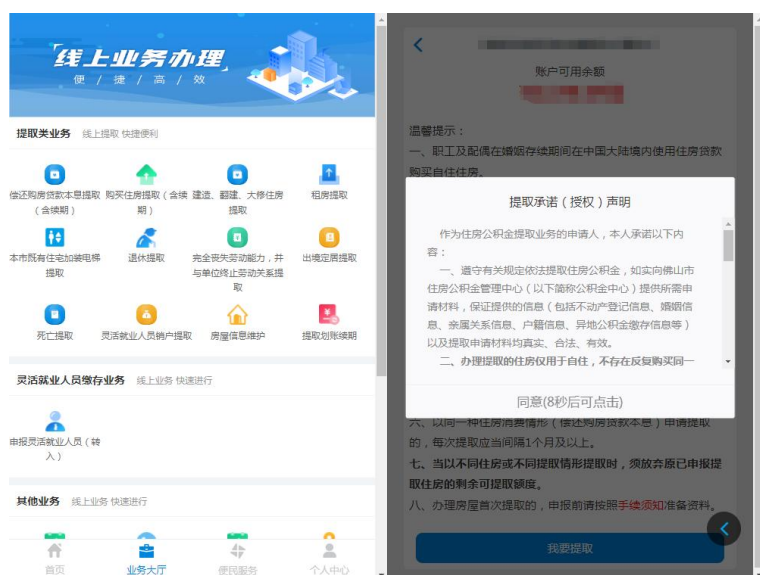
线上业务办理
便 / 捷 / 高 / 效

提取类业务 线上提取 快捷便利

偿还购房贷款本息提取（含续期）
购买住房提取（含续期）
建造、翻建、大修住房提取
租房提取
本市既有住宅加装电梯提取
退休提取
完全丧失劳动能力，并与单位终止劳动关系提取
出境定居提取
死亡提取
灵活就业人员销户提取
房屋信息维护
提取划账续期

灵活就业人员缴存业务 线上业务 快速进行

申报灵活就业人员（转入）

其他业务 线上业务 快速进行

首页
业务大厅
便民服务
个人中心

账户可用余额

温馨提示：
一、职工及配偶在婚姻存续期间在中国大陆境内使用住房贷款购买自住住房。

提取承诺（授权）声明

作为住房公积金提取业务的申请人，本人承诺以下内容：
一、遵守有关规定依法提取住房公积金，如实向佛山市住房公积金管理中心（以下简称公积金中心）提供所需申请材料，保证提供的信息（包括不动产登记信息、婚姻信息、亲属关系信息、户籍信息、异地公积金缴存信息等）以及提取申请材料均真实、合法、有效。
二、办理提取的住房仅用于自住，不存在反复购买同一

同意(8秒后可点击)

六、以同一种住房消费情形（偿还购房贷款本息）申请提取的，每次提取应当间隔1个月及以上。
七、当以不同住房或不同提取情形提取时，须放弃原已申报提取住房的剩余可提取额度。
八、办理房屋首次提取的，申报前请按照手续须知准备资料。

我要提取